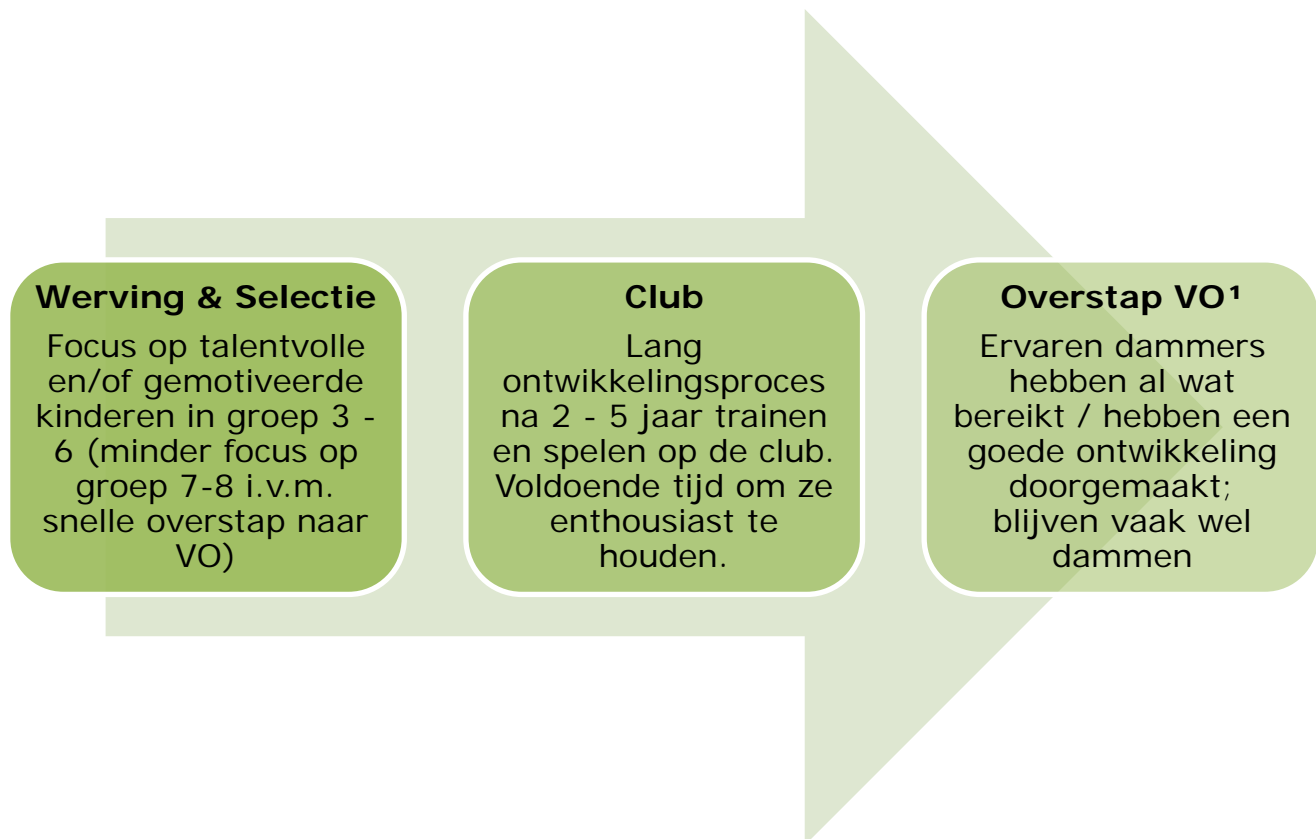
**Werving & Selectie**

Focus op talentvolle en/of gemotiveerde kinderen in groep 3 - 6 (minder focus op groep 7-8 i.v.m. snelle overstap naar VO)

**Club**

Lang ontwikkelingsproces na 2 - 5 jaar trainen en spelen op de club. Voldoende tijd om ze enthousiast te houden.

**Overstap VO¹**

Ervaren dammers hebben al wat bereikt / hebben een goede ontwikkeling doorgemaakt; blijven vaak wel dammen